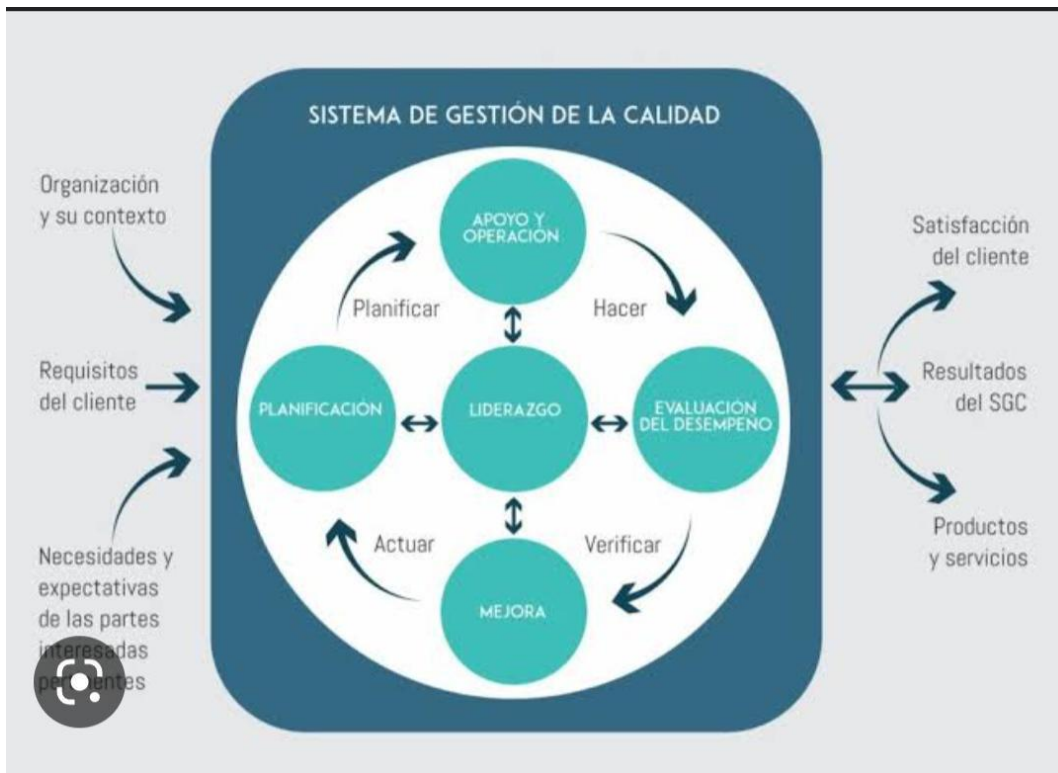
Organización
y su contexto

Requisitos
del cliente

Necesidades y
expectativas
de las partes
interesadas
per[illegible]entes

SISTEMA DE GESTIÓN DE LA CALIDAD

APOYO Y
OPERACIÓN

Planificar

Hacer

PLANIFICACIÓN

LIDERAZGO

EVALUACIÓN
DEL DESEMPEÑO

Actuar

Verificar

MEJORA

Satisfacción
del cliente

Resultados
del SGC

Productos
y servicios